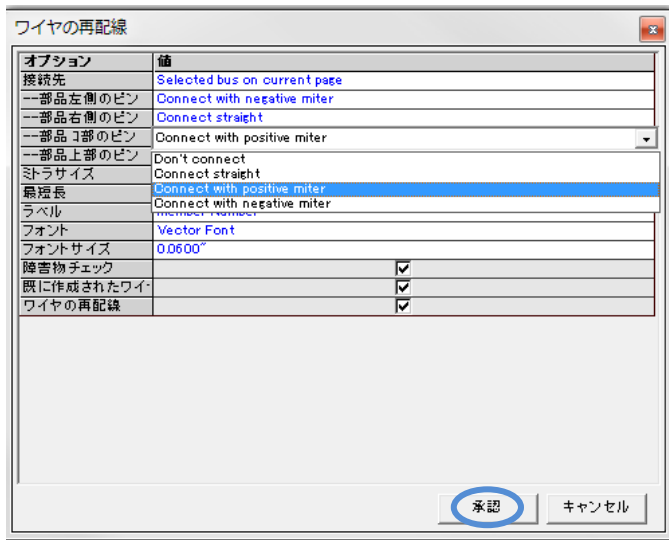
ワイヤの再配線

| オプション | 値 |
|---|---|
| 接続先 | Selected bus on current page |
| --部品左側のピン | Connect with negative miter |
| --部品右側のピン | Connect straight |
| --部品下部のピン | Connect with positive miter |
| --部品上部のピン | Don't connect |
| ミトラサイズ | Connect straight |
| 最短長 | Connect with positive miter |
| ラベル | Connect with negative miter |
| フォント | Vector Font |
| フォントサイズ | 0.0600" |
| 障害物チェック | ☑ |
| 既に作成されたワイ | ☑ |
| ワイヤの再配線 | ☑ |

承認 キャンセル